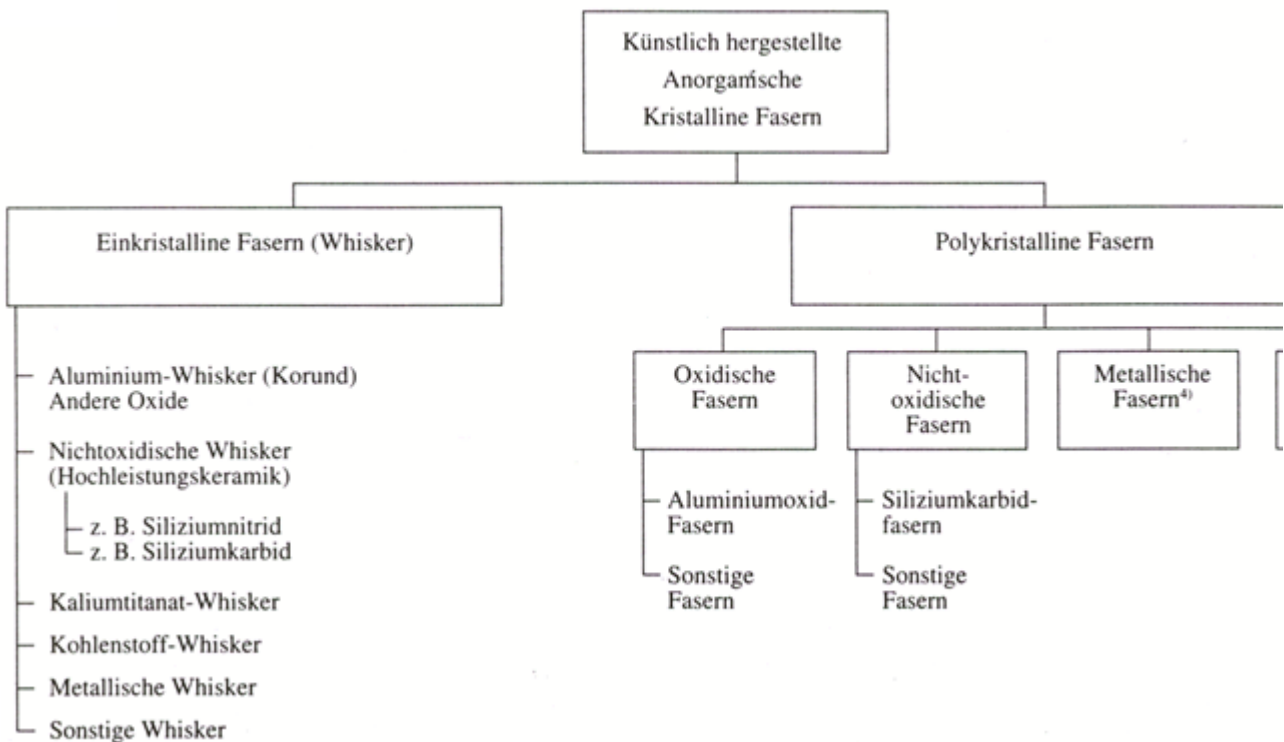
Künstlich hergestellte Anorganische Kristalline Fasern

Einkristalline Fasern (Whisker)

Aluminium-Whisker (Korund) Andere Oxide

Nichtoxidische Whisker (Hochleistungskeramik)

z. B. Siliziumnitrid

z. B. Siliziumkarbid

Kaliumtitanat-Whisker

Kohlenstoff-Whisker

Metallische Whisker

Sonstige Whisker

Polykristalline Fasern

Oxidische Fasern

Aluminiumoxid-Fasern

Sonstige Fasern

Nicht-oxidische Fasern

Siliziumkarbidfasern

Sonstige Fasern

Metallische Fasern$^{4)}$